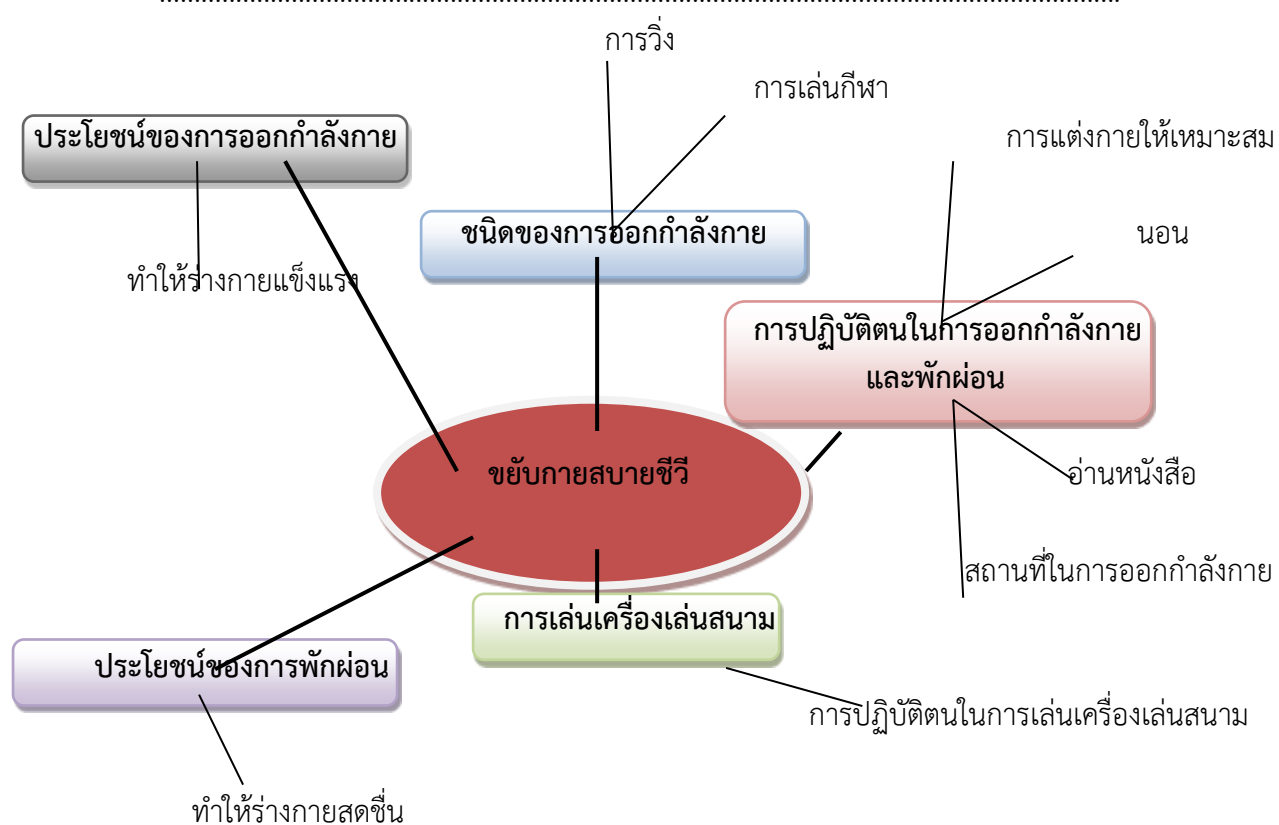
การวิ่ง

การเล่นกีฬา

ประโยชน์ของการออกกำลังกาย

การแต่งกายให้เหมาะสม

ชนิดของการออกกำลังกาย

นอน

ทำให้ร่างกายแข็งแรง

การปฏิบัติตนในการออกกำลังกายและพักผ่อน

ขยับกายสบายชีวี

อ่านหนังสือ

สถานที่ในการออกกำลังกาย

การเล่นเครื่องเล่นสนาม

ประโยชน์ของการพักผ่อน

การปฏิบัติตนในการเล่นเครื่องเล่นสนาม

ทำให้ร่างกายสดชื่น